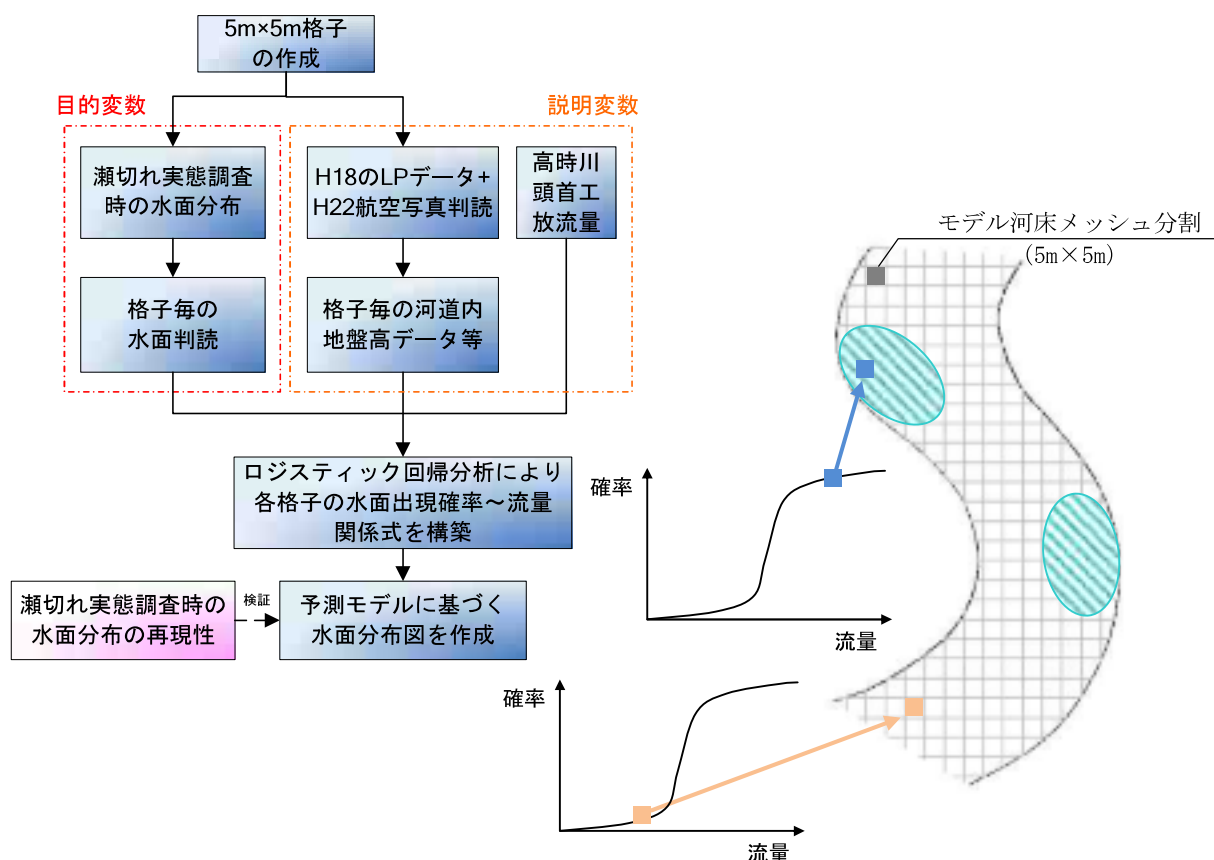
5m×5m格子の作成

目的変数

説明変数

瀬切れ実態調査時の水面分布

H18のLPデータ+H22航空写真判読

高時川頭首工放流量

格子毎の水面判読

格子毎の河道内地盤高データ等

ロジスティック回帰分析により各格子の水面出現確率～流量関係式を構築

瀬切れ実態調査時の水面分布の再現性

検証

予測モデルに基づく水面分布図を作成

モデル河床メッシュ分割
(5m×5m)

確率

流量

確率

流量